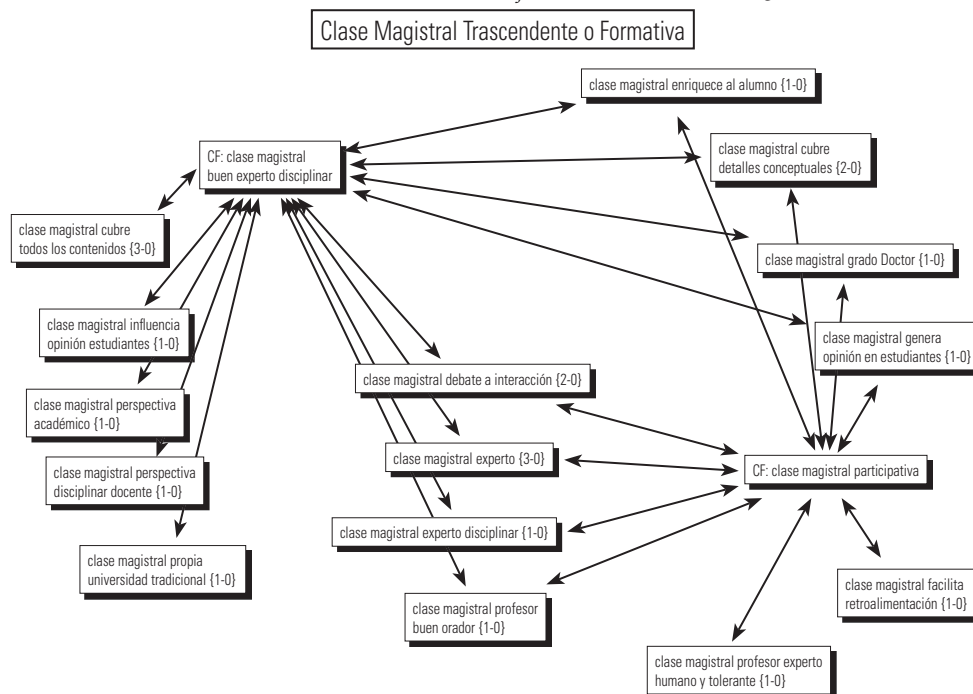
Clase Magistral Trascendente o Formativa

clase magistral enriquece al alumno {1-0}

CF: clase magistral buen experto disciplinar

clase magistral cubre detalles conceptuales {2-0}

clase magistral cubre todos los contenidos {3-0}

clase magistral grado Doctor {1-0}

clase magistral influencia opinión estudiantes {1-0}

clase magistral genera opinión en estudiantes {1-0}

clase magistral debate a interacción {2-0}

clase magistral perspectiva académico {1-0}

clase magistral perspectiva disciplinar docente {1-0}

clase magistral experto {3-0}

CF: clase magistral participativa

clase magistral experto disciplinar {1-0}

clase magistral propia universidad tradicional {1-0}

clase magistral profesor buen orador {1-0}

clase magistral facilita retroalimentación {1-0}

clase magistral profesor experto humano y tolerante {1-0}